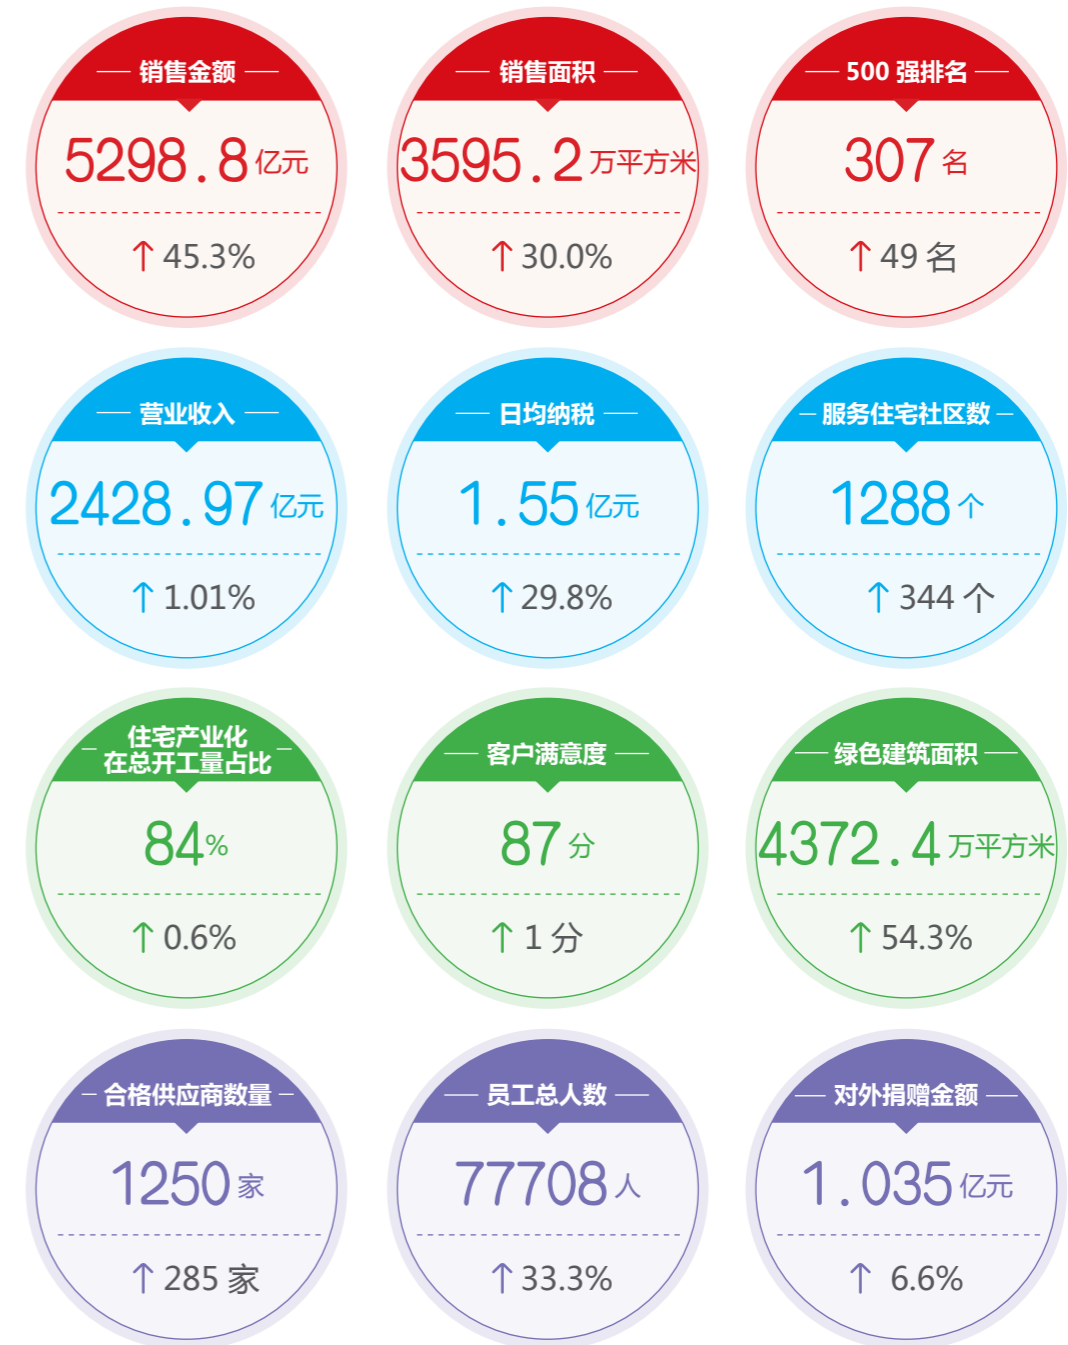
销售金额
5298.8亿元
↑ 45.3%

销售面积
3595.2万平方米
↑ 30.0%

500 强排名
307名
↑ 49 名

营业收入
2428.97亿元
↑ 1.01%

日均纳税
1.55亿元
↑ 29.8%

服务住宅社区数
1288个
↑ 344 个

住宅产业化在总开工量占比
84%
↑ 0.6%

客户满意度
87分
↑ 1 分

绿色建筑面积
4372.4万平方米
↑ 54.3%

合格供应商数量
1250家
↑ 285 家

员工总人数
77708人
↑ 33.3%

对外捐赠金额
1.035亿元
↑ 6.6%